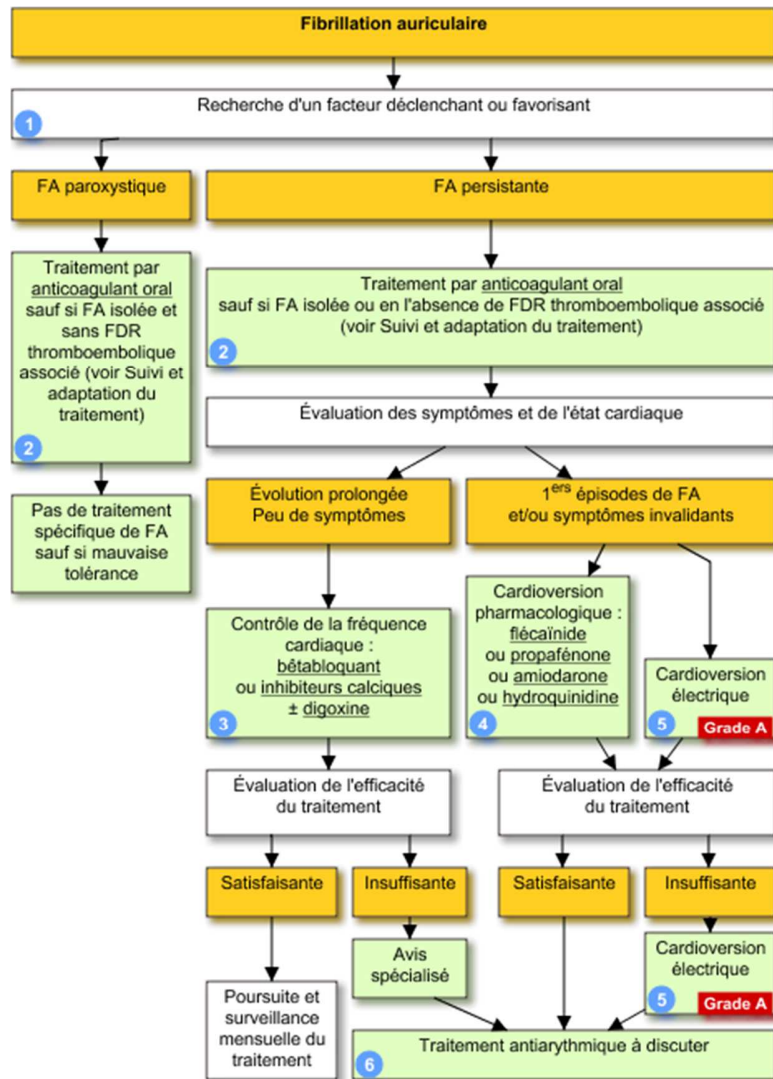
Fibrillation auriculaire

Recherche d'un facteur déclenchant ou favorisant
1

FA paroxystique

FA persistante

Traitement par anticoagulant oral sauf si FA isolée et sans FDR thromboembolique associé (voir Suivi et adaptation du traitement)
2

Traitement par anticoagulant oral sauf si FA isolée ou en l'absence de FDR thromboembolique associé (voir Suivi et adaptation du traitement)
2

Évaluation des symptômes et de l'état cardiaque

Pas de traitement spécifique de FA sauf si mauvaise tolérance

Évolution prolongée Peu de symptômes

$1^{ers}$ épisodes de FA et/ou symptômes invalidants

Contrôle de la fréquence cardiaque : bêtabloquant ou inhibiteurs calciques ± digoxine
3

Cardioversion pharmacologique : flécaïnide ou propafénone ou amiodarone ou hydroquinidine
4

Cardioversion électrique
5 Grade A

Évaluation de l'efficacité du traitement

Évaluation de l'efficacité du traitement

Satisfaisante

Insuffisante

Satisfaisante

Insuffisante

Avis spécialisé

Cardioversion électrique
5 Grade A

Poursuite et surveillance mensuelle du traitement

Traitement antiarythmique à discuter
6